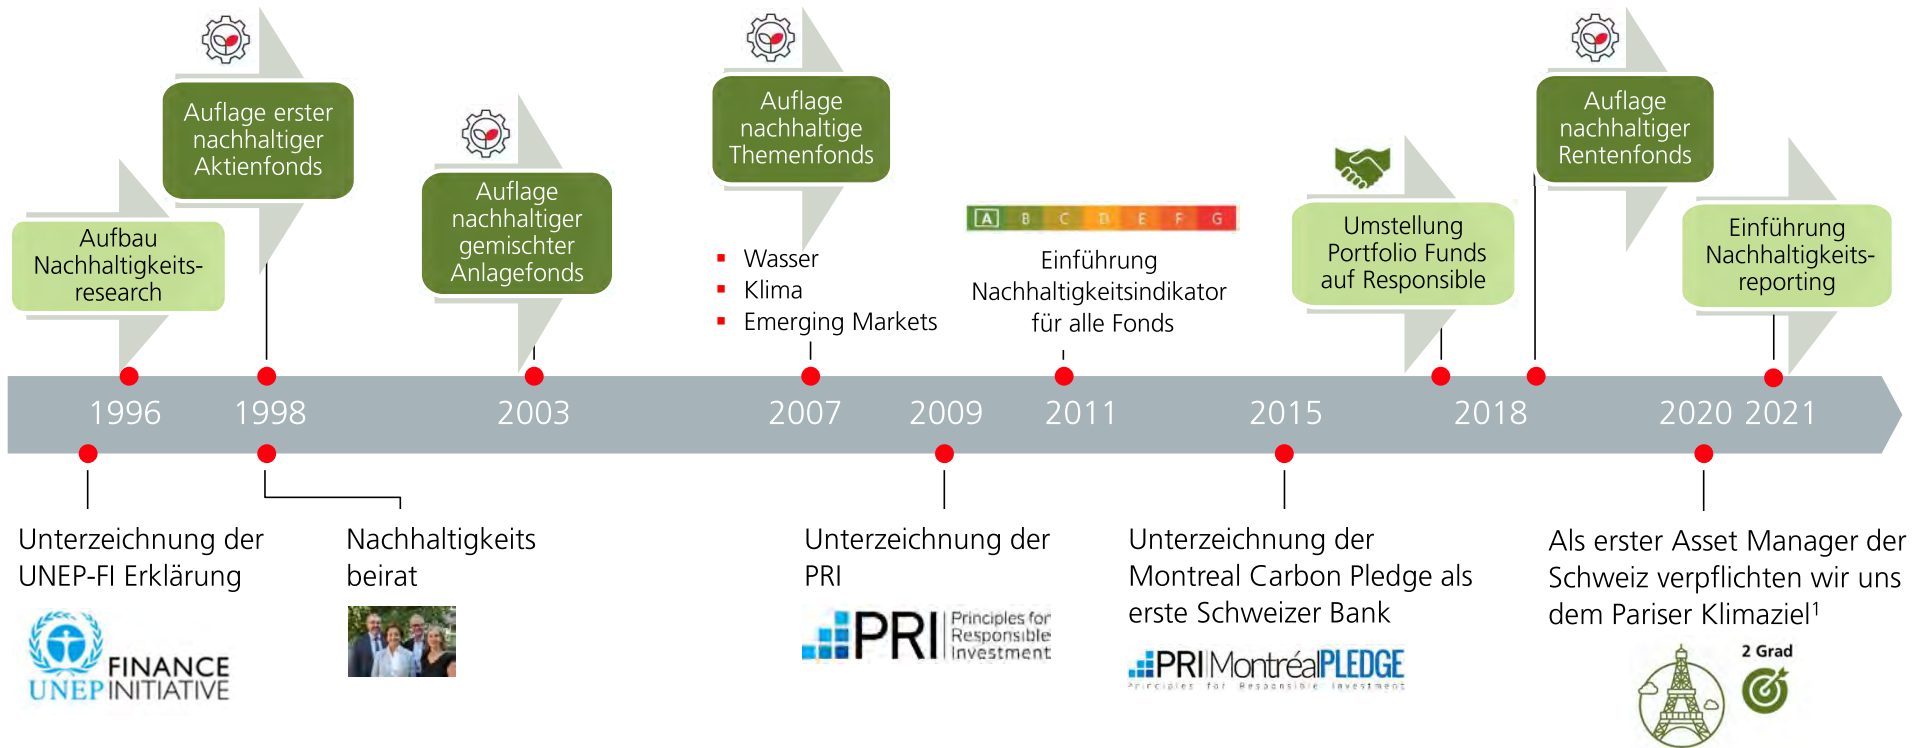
Aufbau Nachhaltigkeits-research

Auflage erster nachhaltiger Aktienfonds

Auflage nachhaltiger gemischter Anlagefonds

Auflage nachhaltige Themenfonds

- Wasser
- Klima
- Emerging Markets

A B C D E F G

Einführung Nachhaltigkeitsindikator für alle Fonds

Umstellung Portfolio Funds auf Responsible

Auflage nachhaltiger Rentenfonds

Einführung Nachhaltigkeits-reporting

1996 1998 2003 2007 2009 2011 2015 2018 2020 2021

Unterzeichnung der UNEP-FI Erklärung

UNEP FINANCE INITIATIVE

Nachhaltigkeits beirat

Unterzeichnung der PRI

PRI Principles for Responsible Investment

Unterzeichnung der Montreal Carbon Pledge als erste Schweizer Bank

PRI MontréalPLEDGE
Principles for Responsible Investment

Als erster Asset Manager der Schweiz verpflichten wir uns dem Pariser Klimaziel$^1$

2 Grad